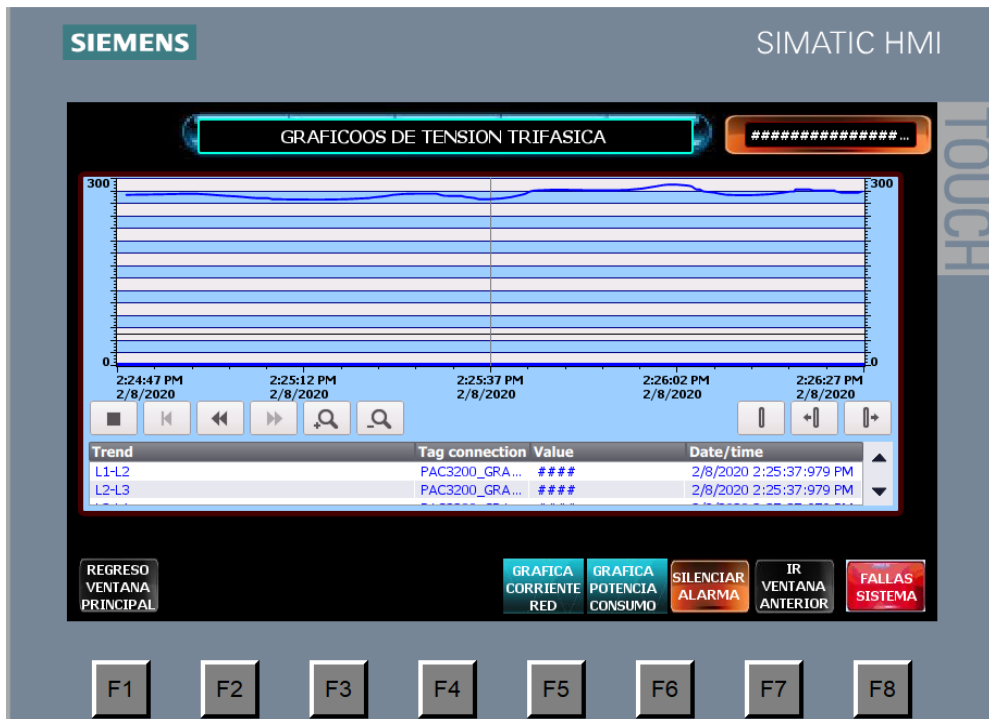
SIEMENS

SIMATIC HMI

TOUCH

GRAFICOOS DE TENSION TRIFASICA

###############...

300

0

300

0

2:24:47 PM 2/8/2020

2:25:12 PM 2/8/2020

2:25:37 PM 2/8/2020

2:26:02 PM 2/8/2020

2:26:27 PM 2/8/2020

| Trend | Tag connection | Value | Date/time |
|---|---|---|---|
| L1-L2 | PAC3200_GRA... | #### | 2/8/2020 2:25:37:979 PM |
| L2-L3 | PAC3200_GRA... | #### | 2/8/2020 2:25:37:979 PM |
| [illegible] | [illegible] | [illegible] | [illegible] |

REGRESO VENTANA PRINCIPAL

GRAFICA CORRIENTE RED

GRAFICA POTENCIA CONSUMO

SILENCIAR ALARMA

IR VENTANA ANTERIOR

FALLAS SISTEMA

F1

F2

F3

F4

F5

F6

F7

F8